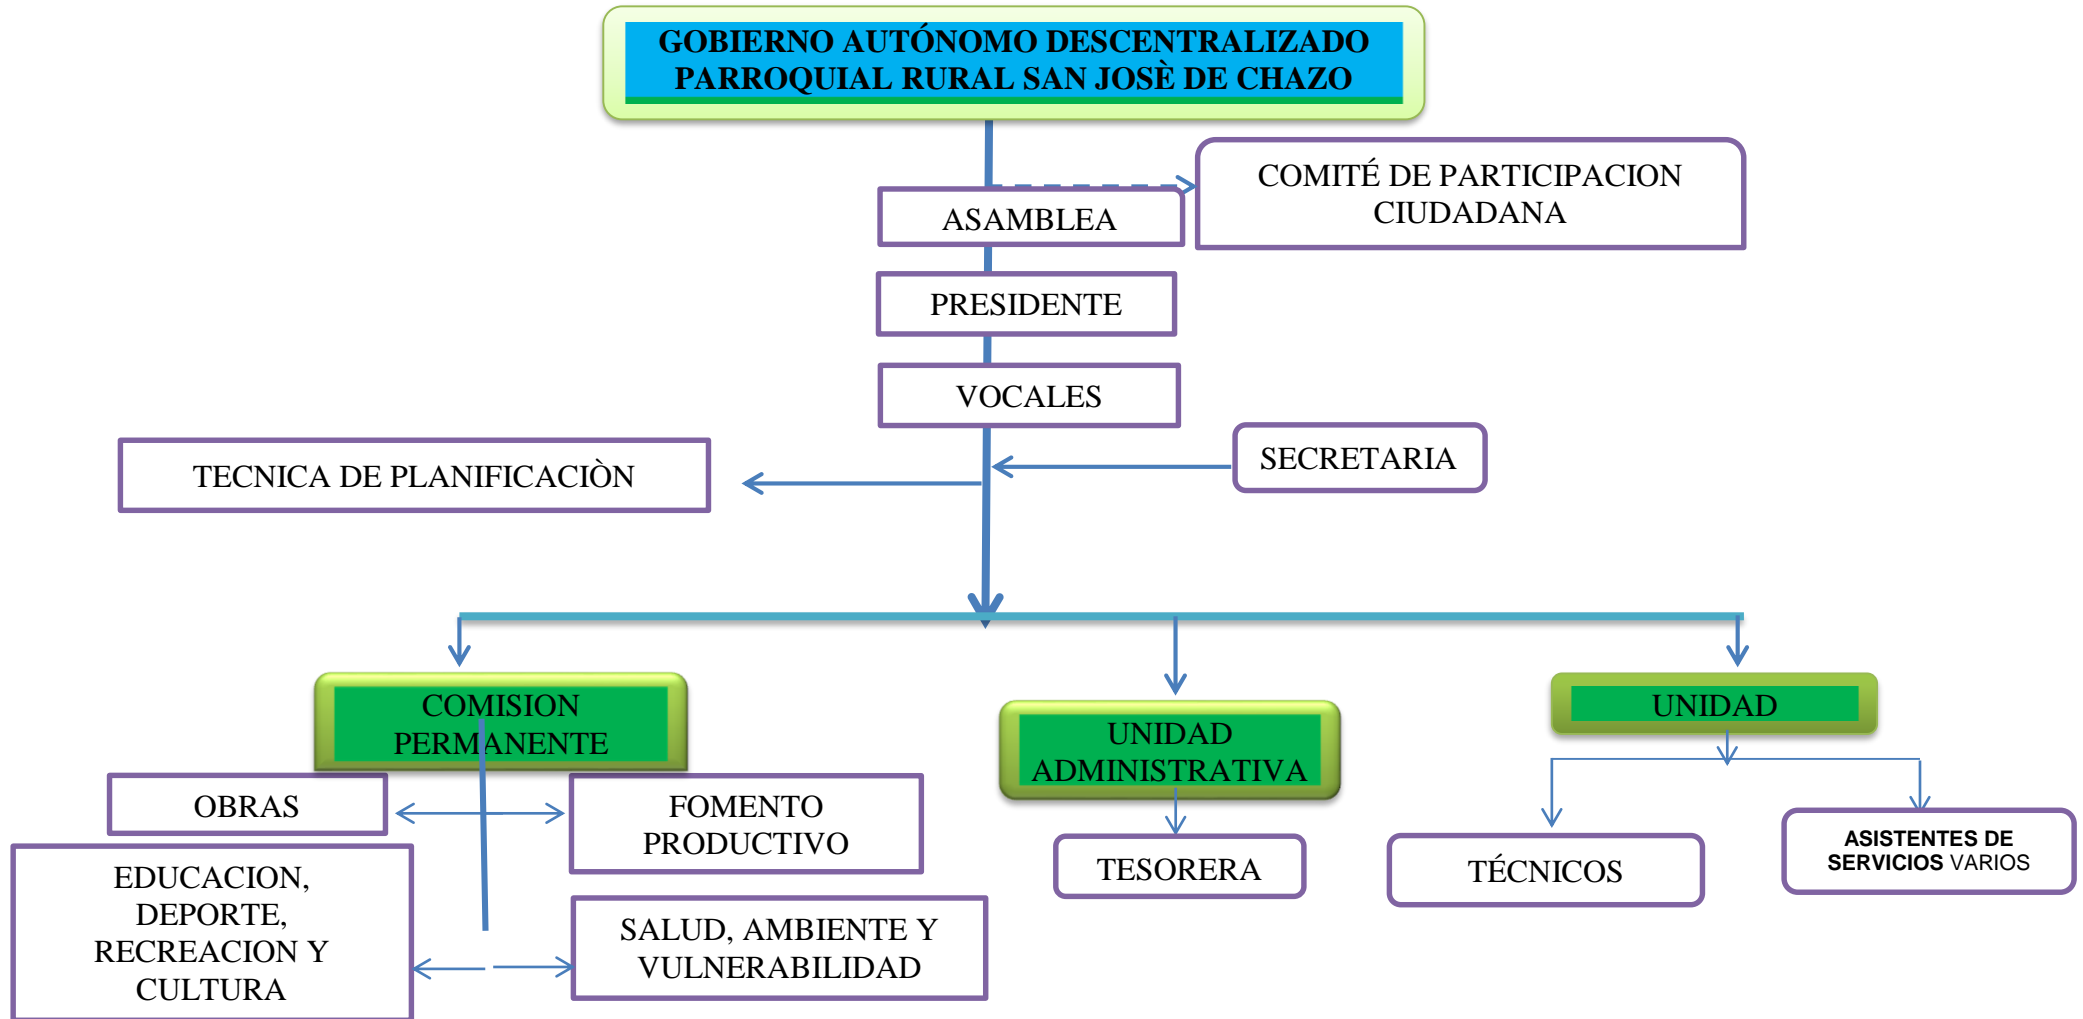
GOBIERNO AUTÓNOMO DESCENTRALIZADO PARROQUIAL RURAL SAN JOSÈ DE CHAZO

ASAMBLEA

COMITÉ DE PARTICIPACION CIUDADANA

PRESIDENTE

VOCALES

TECNICA DE PLANIFICACIÒN

SECRETARIA

COMISION PERMANENTE

UNIDAD ADMINISTRATIVA

UNIDAD

OBRAS

FOMENTO PRODUCTIVO

TESORERA

TÉCNICOS

ASISTENTES DE SERVICIOS VARIOS

EDUCACION, DEPORTE, RECREACION Y CULTURA

SALUD, AMBIENTE Y VULNERABILIDAD